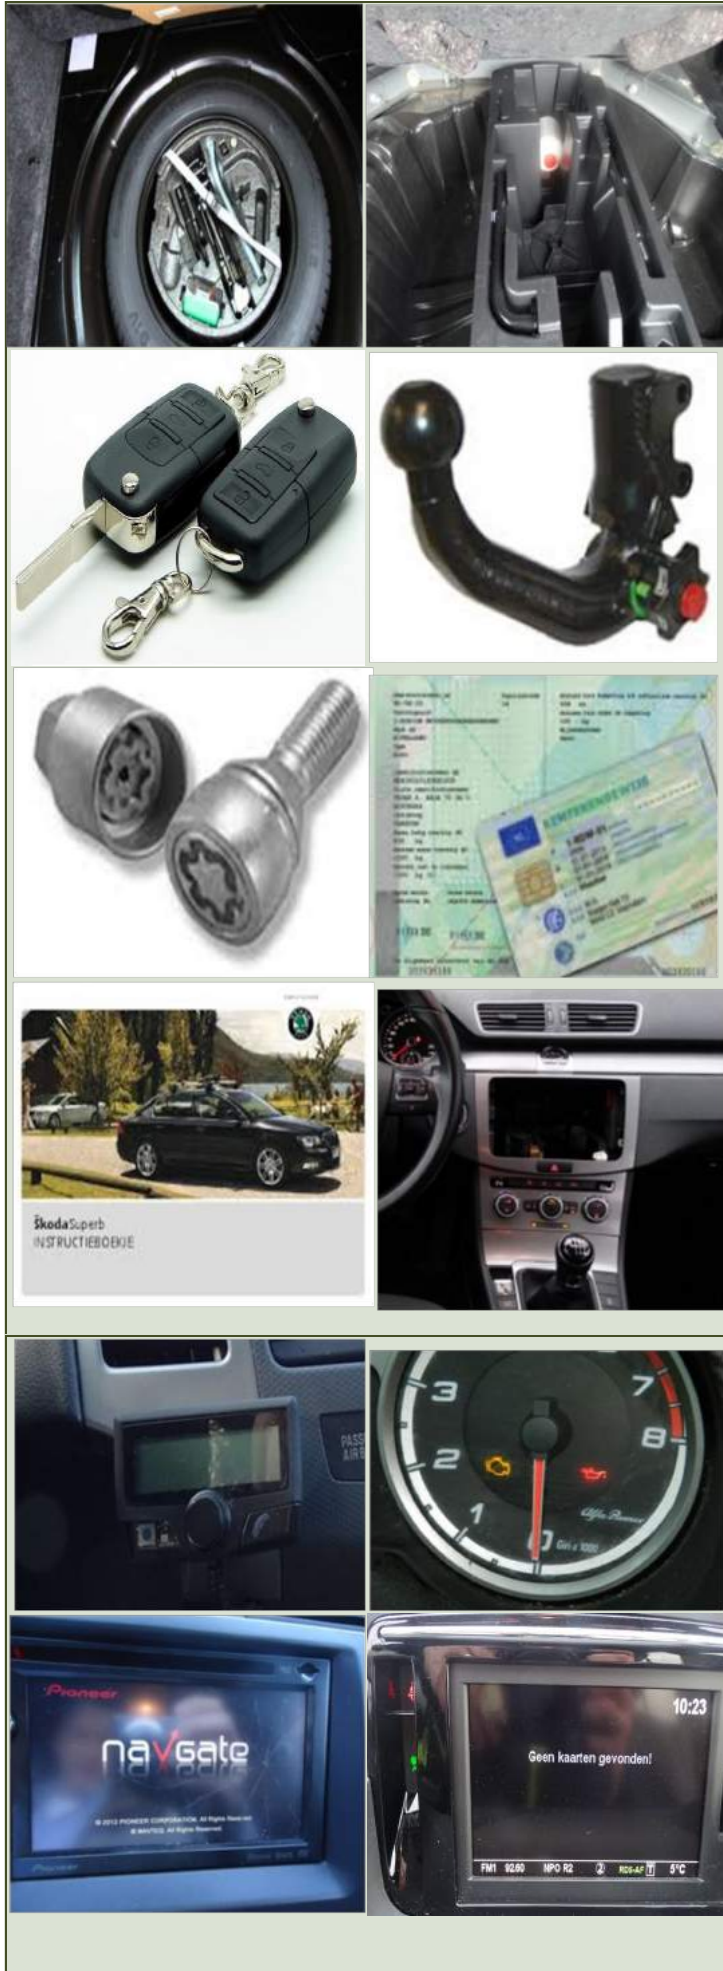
ŠkodaSuperb
INSTRUCTIEBOEKJE

3
2
1
0
7
8
Giri x 1000

Pioneer
navgate
© 2013 PIONEER CORPORATION. All Rights Reserved
© NAVTEQ. All Rights Reserved
Pioneer

10:23
Geen kaarten gevonden!
FM1 92.60 NPO R2 2 RDS-AF T 5°C